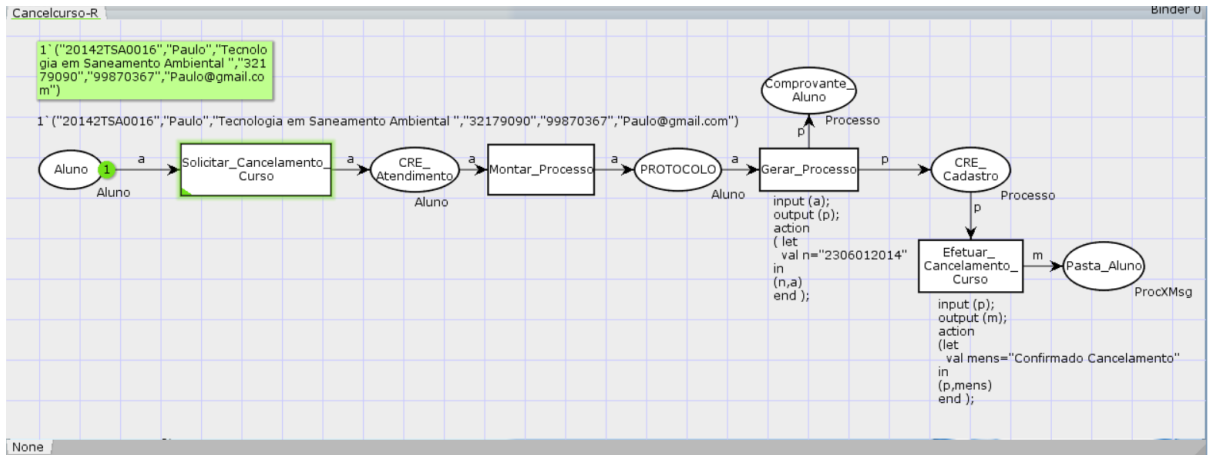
Cancelcurso-R

Binder 0

1`("20142TSA0016","Paulo","Tecnologia em Saneamento Ambiental ","32179090","99870367","Paulo@gmail.com")

1`("20142TSA0016","Paulo","Tecnologia em Saneamento Ambiental ","32179090","99870367","Paulo@gmail.com")

Aluno
1
Aluno
a
Solicitar_Cancelamento_Curso
a
CRE_Atendimento
Aluno
a
Montar_Processo
a
PROTOCOLO
Aluno
a
Gerar_Processo
p
Comprovante_Aluno
Processo
p
CRE_Cadastro
Processo

input (a);
output (p);
action
( let
val n="2306012014"
in
(n,a)
end );

p
Efetuar_Cancelamento_Curso
m
Pasta_Aluno
ProcXMsg

input (p);
output (m);
action
(let
val mens="Confirmado Cancelamento"
in
(p,mens)
end );

None